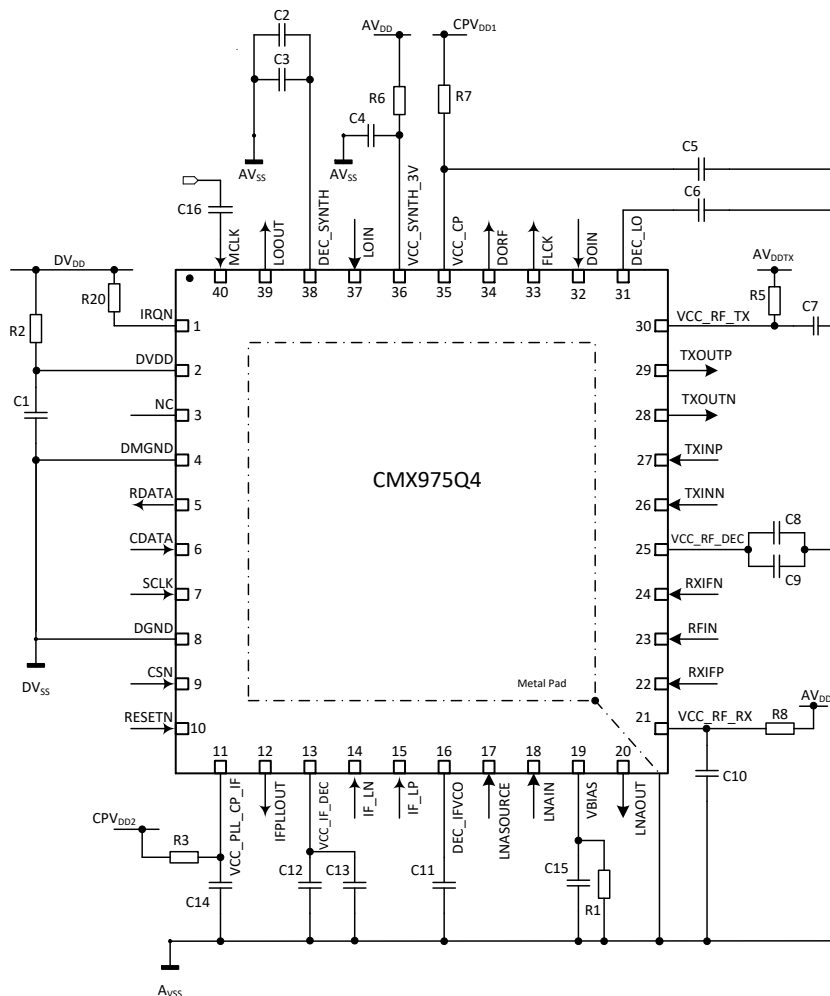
C2
C3
AV$_{SS}$
AV$_{DD}$
R6
C4
AV$_{SS}$
CPV$_{DD1}$
R7
C5
C6
C16
MCLK
LOOUT
DEC_SYNTH
LOIN
VCC_SYNTH_3V
VCC_CP
DORF
FLCK
DOIN
DEC_LO
40
39
38
37
36
35
34
33
32
31
AV$_{DDTX}$
R5
C7
DV$_{DD}$
R20
R2
C1
IRQN 1
DVDD 2
NC 3
DMGND 4
RDATA 5
CDATA 6
SCLK 7
DGND 8
CSN 9
RESETN 10
DV$_{SS}$
30 VCC_RF_TX
29 TXOUTP
28 TXOUTN
27 TXINP
26 TXINN
25 VCC_RF_DEC
C8
C9
24 RXIFN
23 RFIN
22 RXIFP
21 VCC_RF_RX
R8
AV$_{DD}$
C10
CMX975Q4
Metal Pad
11
12
13
14
15
16
17
18
19
20
VCC_PLL_CP_IF
IFPLLOUT
VCC_IF_DEC
IF_LN
IF_LP
DEC_IFVCO
LNASOURCE
LNAIN
VBIAS
LNAOUT
CPV$_{DD2}$
R3
C14
C12
C13
C11
C15
R1
A$_{VSS}$